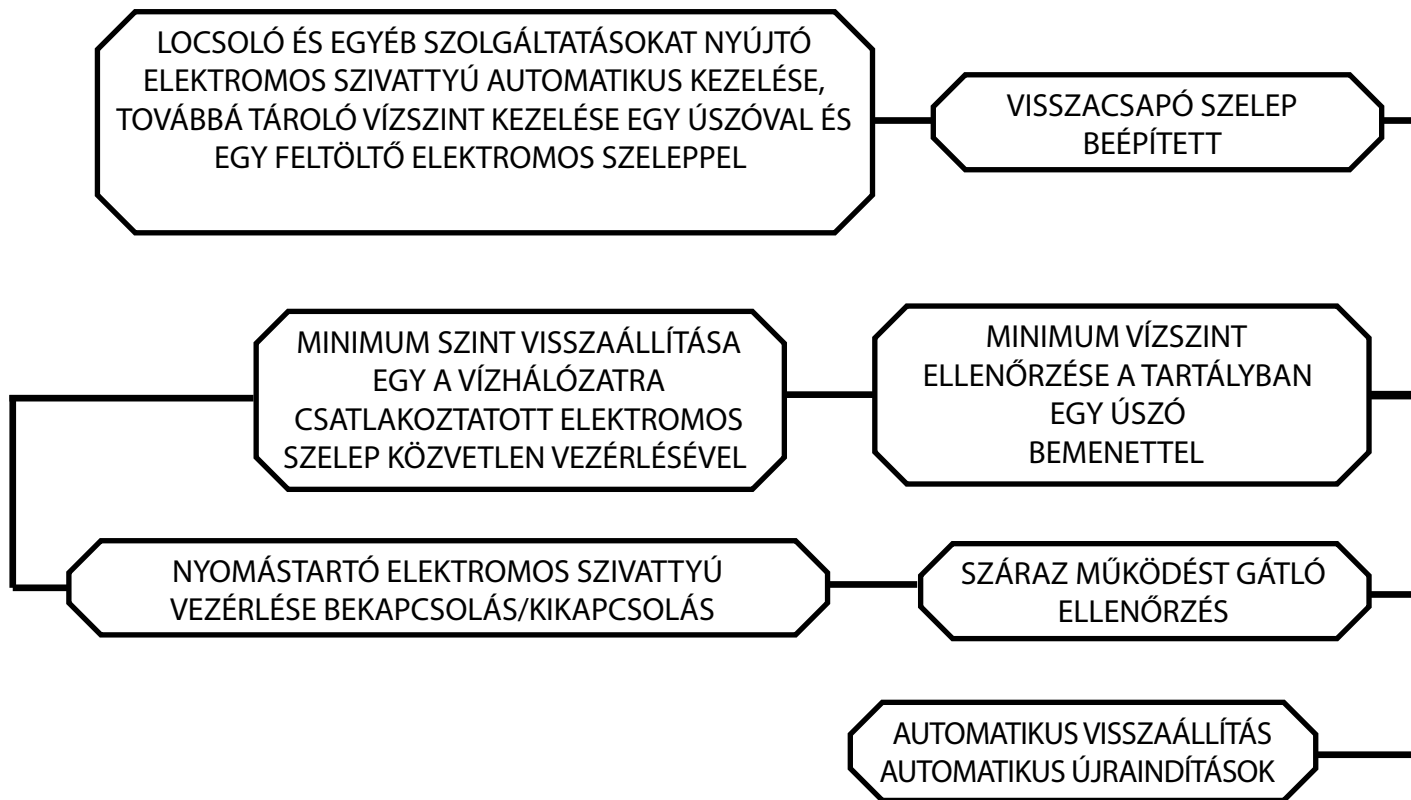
LOCSOLÓ ÉS EGYÉB SZOLGÁLTATÁSOKAT NYÚJTÓ ELEKTROMOS SZIVATTYÚ AUTOMATIKUS KEZELÉSE, TOVÁBBÁ TÁROLÓ VÍZSZINT KEZELÉSE EGY ÚSZÓVAL ÉS EGY FELTÖLTŐ ELEKTROMOS SZELEPPEL

VISSZACSAPÓ SZELEP BEÉPÍTETT

MINIMUM SZINT VISSZAÁLLÍTÁSA EGY A VÍZHÁLÓZATRA CSATLAKOZTATOTT ELEKTROMOS SZELEP KÖZVETLEN VEZÉRLÉSÉVEL

MINIMUM VÍZSZINT ELLENŐRZÉSE A TARTÁLYBAN EGY ÚSZÓ BEMENETTEL

NYOMÁSTARTÓ ELEKTROMOS SZIVATTYÚ VEZÉRLÉSE BEKAPCSOLÁS/KIKAPCSOLÁS

SZÁRAZ MŰKÖDÉST GÁTLÓ ELLENŐRZÉS

AUTOMATIKUS VISSZAÁLLÍTÁS AUTOMATIKUS ÚJRAINDÍTÁSOK